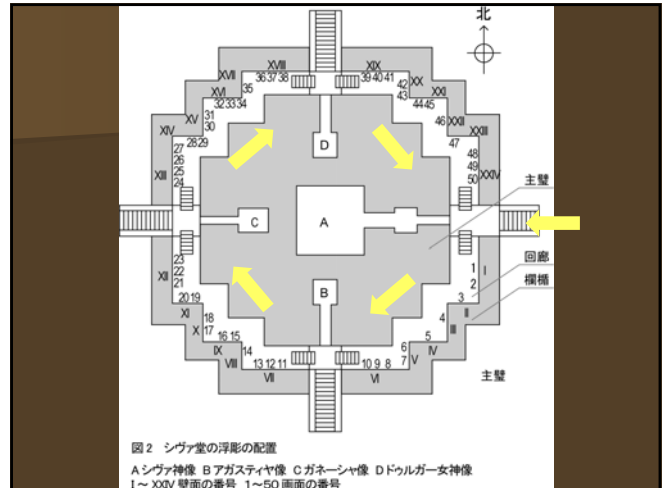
北

XVIII XIX
XVII 36 37 38 39 40 41 42 XX
XVI 35 43
32 33 34 44 45 XXI
XV 31 46 XXII
XIV 30 47 XXIII
27 28 29
26 48
XIII 25 49
24 50 XXIV

D

主壁

C A

23 B 回廊
XII 22 1 I
21 2 欄楯
20 19 3
XI 4 II
18 III
X 17 5
IX 16 15 6 IV
VIII 14 7 V
13 12 11 10 9 8
VII VI 主壁

図2 シヴァ堂の浮彫の配置

A シヴァ神像 B アガスティヤ像 C ガネーシャ像 D ドゥルガー女神像
I～XXIV 壁面の番号 1～50 画面の番号